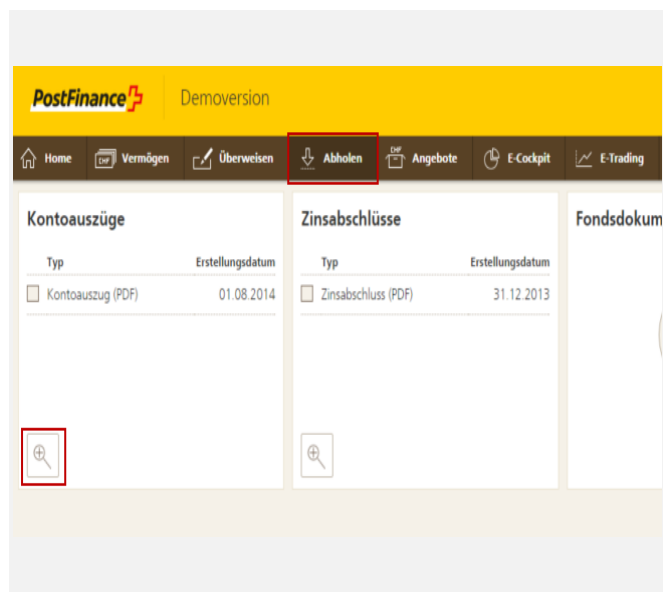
PostFinance

Demoversion

Home | Vermögen | Überweisen | Abholen | Angebote | E-Cockpit | E-Trading

CHF

CHF

Kontoauszüge

| Typ | Erstellungsdatum |
|---|---|
| Kontoauszug (PDF) | 01.08.2014 |

Zinsabschlüsse

| Typ | Erstellungsdatum |
|---|---|
| Zinsabschluss (PDF) | 31.12.2013 |

Fondsdokum